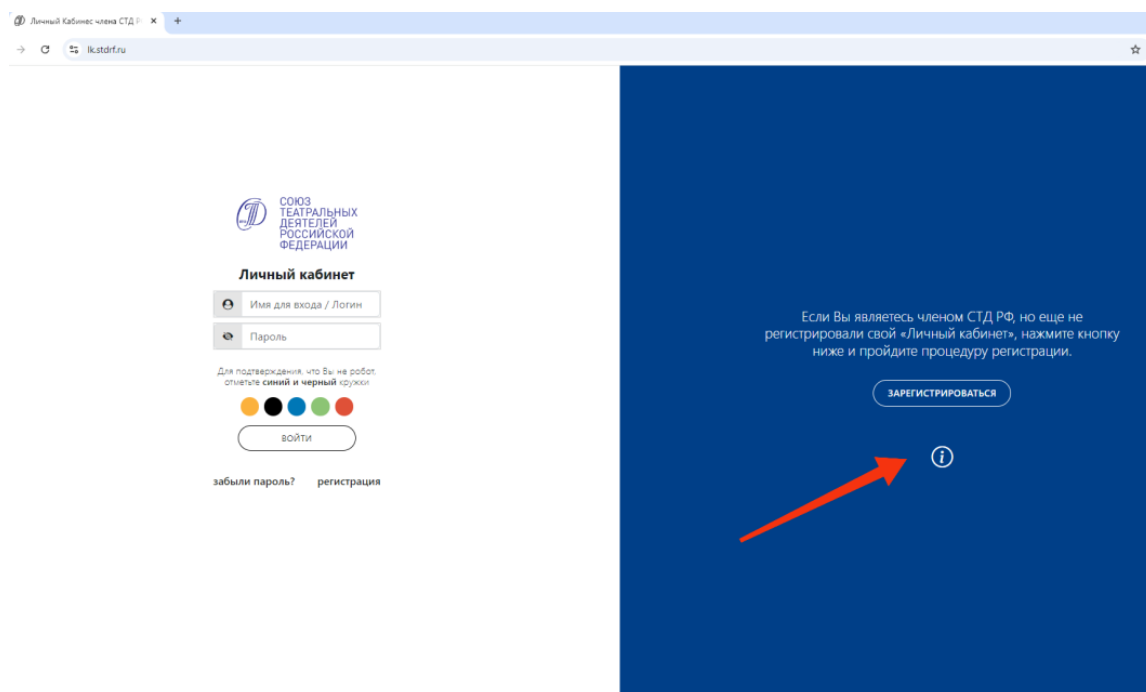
Личный Кабинет члена СТД Р

lk.stdrf.ru

СОЮЗ ТЕАТРАЛЬНЫХ ДЕЯТЕЛЕЙ РОССИЙСКОЙ ФЕДЕРАЦИИ

Личный кабинет

Имя для входа / Логин

Пароль

Для подтверждения, что Вы не робот, отметьте синий и черный кружки

ВОЙТИ

забыли пароль?

регистрация

Если Вы являетесь членом СТД РФ, но еще не регистрировали свой «Личный кабинет», нажмите кнопку ниже и пройдите процедуру регистрации.

ЗАРЕГИСТРИРОВАТЬСЯ

i